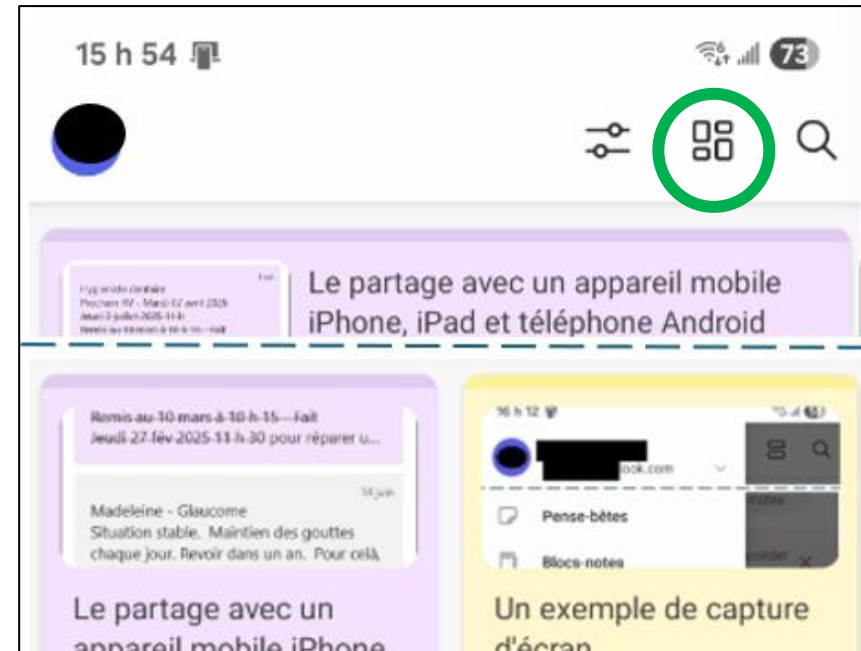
15 h 54

73

Le partage avec un appareil mobile iPhone, iPad et téléphone Android

Remis au 10 mars à 10 h 15 - Fait
Jeudi 27 fév 2025 11 h 30 pour réparer u...

14 juin

Madeleine - Glaucome
Situation stable. Maintien des gouttes chaque jour. Revoir dans un an. Pour celà

Le partage avec un appareil mobile iPhone

16 h 12

ook.com

Pense-bêtes

Blocs-notes

Un exemple de capture d'écran